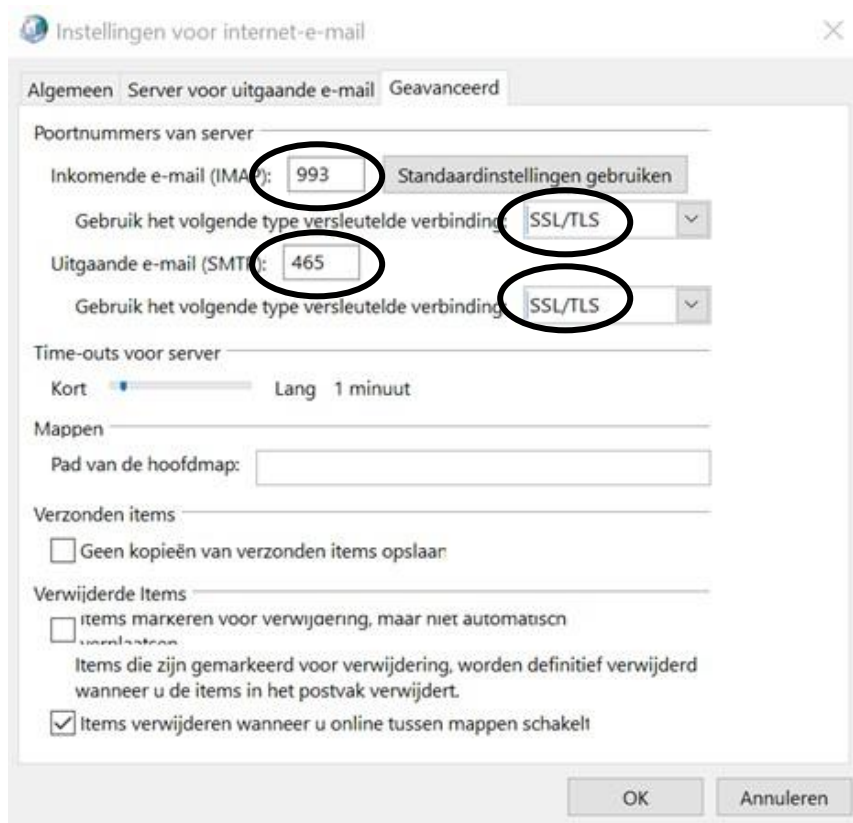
Instellingen voor internet-e-mail

Algemeen | Server voor uitgaande e-mail | Geavanceerd

Poortnummers van server

Inkomende e-mail (IMAP): 993 Standaardinstellingen gebruiken

Gebruik het volgende type versleutelde verbinding: SSL/TLS

Uitgaande e-mail (SMTP): 465

Gebruik het volgende type versleutelde verbinding: SSL/TLS

Time-outs voor server

Kort Lang 1 minuut

Mappen

Pad van de hoofdmap:

Verzonden items

Geen kopieën van verzonden items opslaan

Verwijderde Items

Items markeren voor verwijdering, maar niet automatisch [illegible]

Items die zijn gemarkeerd voor verwijdering, worden definitief verwijderd wanneer u de items in het postvak verwijdert.

Items verwijderen wanneer u online tussen mappen schakelt

OK Annuleren